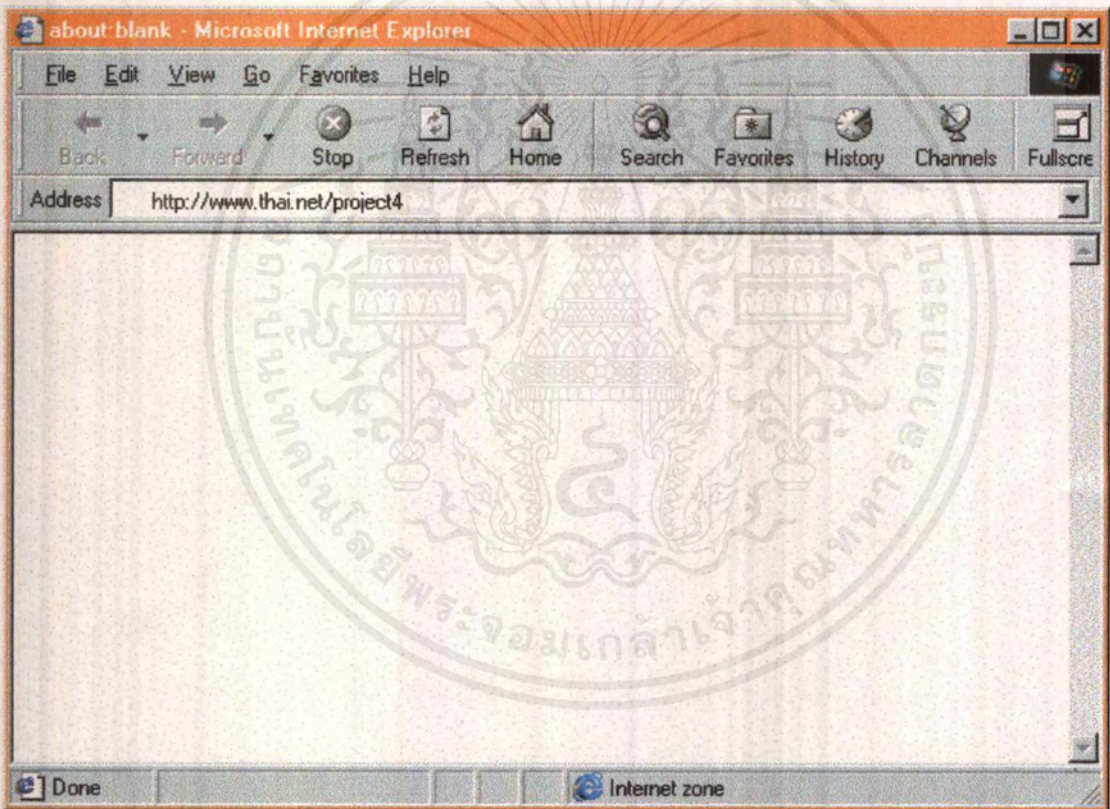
about:blank - Microsoft Internet Explorer

File Edit View Go Favorites Help

Back Forward Stop Refresh Home Search Favorites History Channels Fullscre

Address http://www.thai.net/project4

สถาบันเทคโนโลยีพระจอมเกล้าเจ้าคุณทหารลาดกระบัง

Done Internet zone